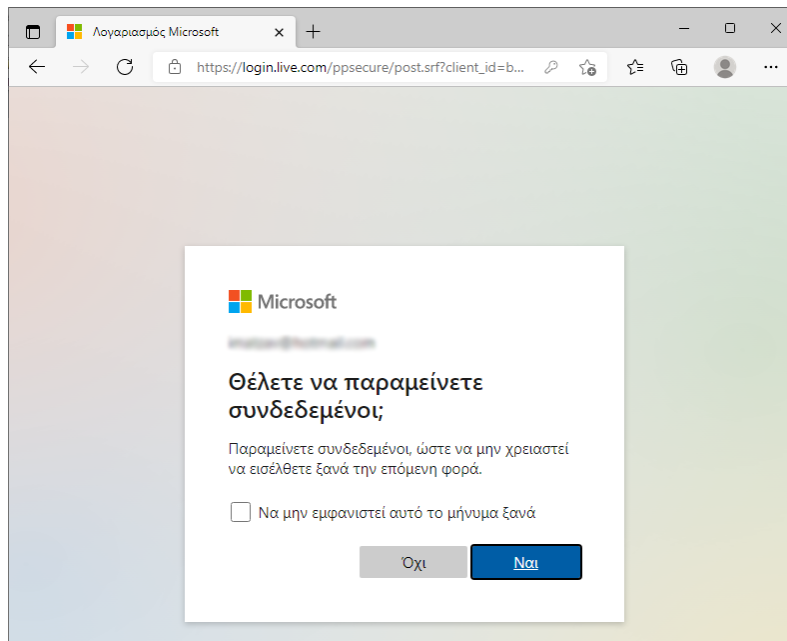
Λογαριασμός Microsoft

https://login.live.com/ppsecure/post.srf?client_id=b...

Microsoft

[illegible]@hotmail.com

Θέλετε να παραμείνετε συνδεδεμένοι;

Παραμείνετε συνδεδεμένοι, ώστε να μην χρειαστεί να εισέλθετε ξανά την επόμενη φορά.

Να μην εμφανιστεί αυτό το μήνυμα ξανά

Όχι

Ναι